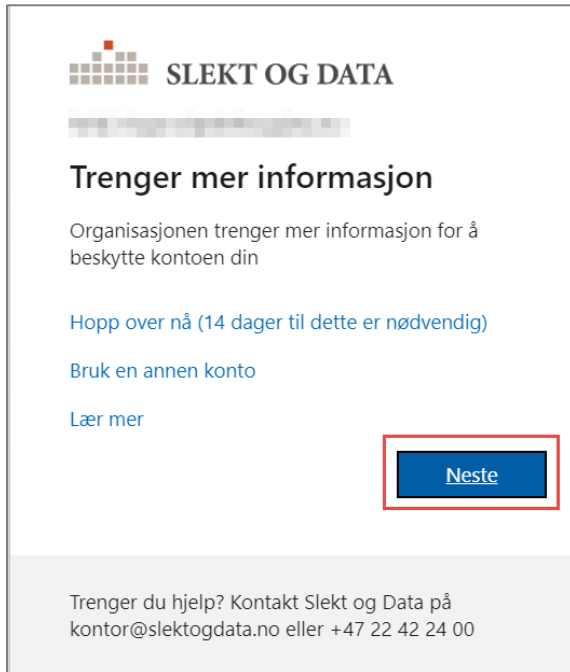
SLEKT OG DATA

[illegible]

Trenger mer informasjon

Organisasjonen trenger mer informasjon for å beskytte kontoen din

Hopp over nå (14 dager til dette er nødvendig)

Bruk en annen konto

Lær mer

Neste

Trenger du hjelp? Kontakt Slekt og Data på kontor@slektogdata.no eller +47 22 42 24 00